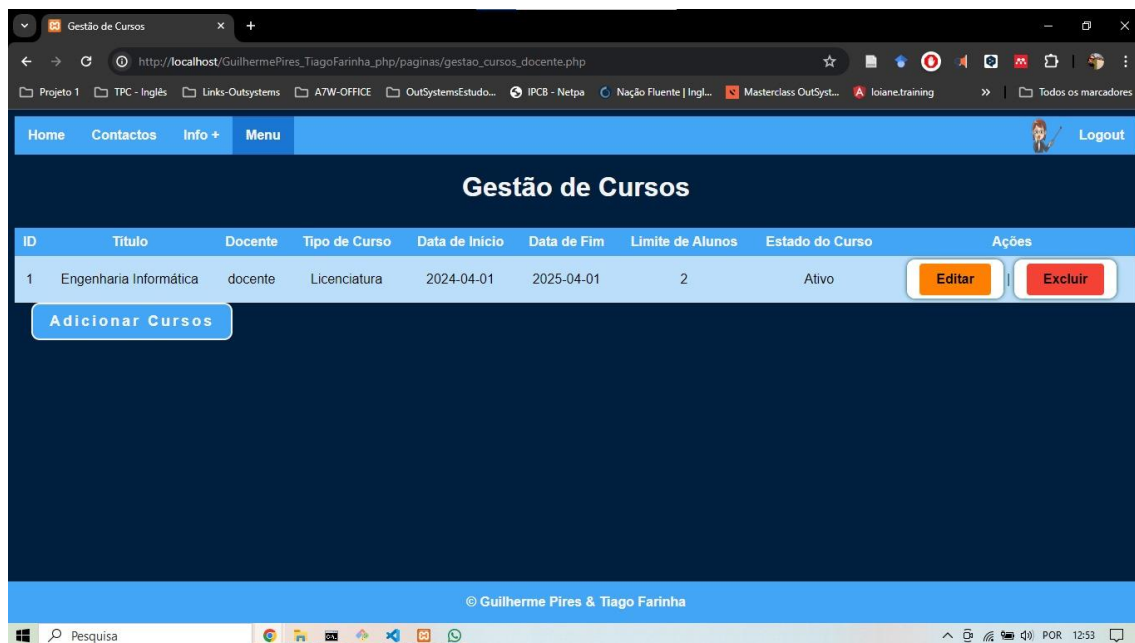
Gestão de Cursos

http://localhost/GuilhermePires_TiagoFarinha_php/paginas/gestao_cursos_docente.php

Projeto 1 TPC - Inglês Links-Outsystems A7W-OFFICE OutSystemsEstudo... IPCB - Netpa Nação Fluente | Ingl... Masterclass OutSyst... loiane.training » Todos os marcadores

Home Contactos Info + Menu Logout

Gestão de Cursos

| ID | Título | Docente | Tipo de Curso | Data de Início | Data de Fim | Limite de Alunos | Estado do Curso | Ações |
|---|---|---|---|---|---|---|---|---|
| 1 | Engenharia Informática | docente | Licenciatura | 2024-04-01 | 2025-04-01 | 2 | Ativo | Editar \| Excluir |

Adicionar Cursos

© Guilherme Pires & Tiago Farinha

Pesquisa POR 12:53